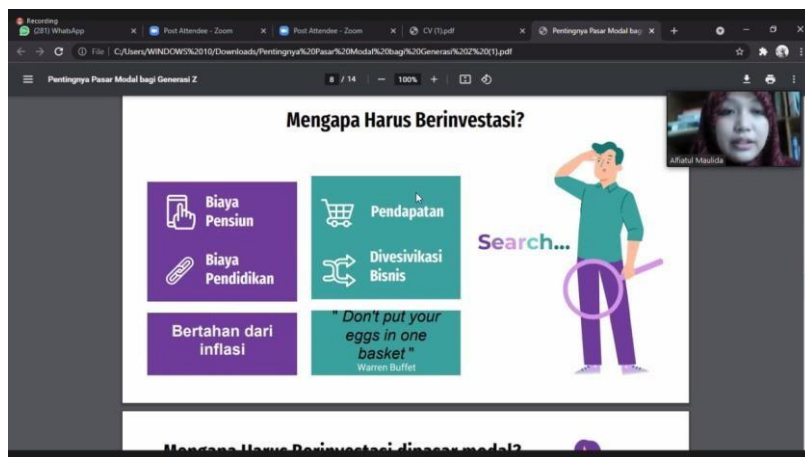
Recording

(281) WhatsApp

Post Attendee - Zoom

Post Attendee - Zoom

CV (1).pdf

Pentingnya Pasar Modal bagi

File | C:/Users/WINDOWS%2010/Downloads/Pentingnya%20Pasar%20Modal%20bagi%20Generasi%20Z%20(1).pdf

Pentingnya Pasar Modal bagi Generasi Z

8 / 14 | — 100% +

Alfiatul Maulida

Mengapa Harus Berinvestasi?

Biaya Pensiun

Biaya Pendidikan

Pendapatan

Divesivikasi Bisnis

Search...

Bertahan dari inflasi

" Don't put your eggs in one basket "
Warren Buffet

Mengapa Harus Berinvestasi dipasar modal?